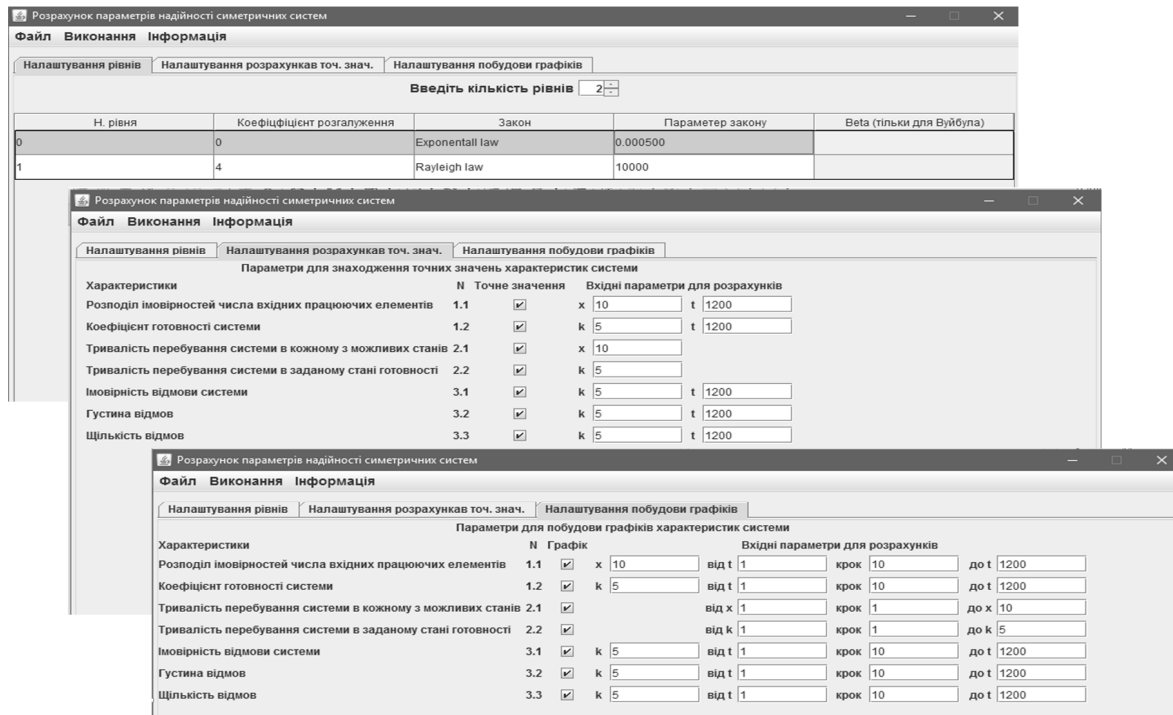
Розрахунок параметрів надійності симетричних систем
Файл Виконання Інформація
Налаштування рівнів | Налаштування розрахункав точ. знач. | Налаштування побудови графіків
Введіть кількість рівнів 2

| Н. рівня | Коефіцфіцієнт розгалуження | Закон | Параметер закону | Beta (тільки для Вуйбула) |
|---|---|---|---|---|
| 0 | 0 | Exponentall law | 0.000500 | |
| 1 | 4 | Rayleigh law | 10000 | |

Розрахунок параметрів надійності симетричних систем
Файл Виконання Інформація
Налаштування рівнів | Налаштування розрахункав точ. знач. | Налаштування побудови графіків
Параметри для знаходження точних значень характеристик системи

| Характеристики | N | Точне значення | Вхідні параметри для розрахунків | |
|---|---|---|---|---|
| Розподіл імовірностей числа вхідних працюючих елементів | 1.1 | ✔ | x 10 | t 1200 |
| Коефіцієнт готовності системи | 1.2 | ✔ | k 5 | t 1200 |
| Тривалість перебування системи в кожному з можливих станів | 2.1 | ✔ | x 10 | |
| Тривалість перебування системи в заданому стані готовності | 2.2 | ✔ | k 5 | |
| Імовірність відмови системи | 3.1 | ✔ | k 5 | t 1200 |
| Густина відмов | 3.2 | ✔ | k 5 | t 1200 |
| Щільність відмов | 3.3 | ✔ | k 5 | t 1200 |

Розрахунок параметрів надійності симетричних систем
Файл Виконання Інформація
Налаштування рівнів | Налаштування розрахункав точ. знач. | Налаштування побудови графіків
Параметри для побудови графіків характеристик системи

| Характеристики | N | Графік | | Вхідні параметри для розрахунків | | |
|---|---|---|---|---|---|---|
| Розподіл імовірностей числа вхідних працюючих елементів | 1.1 | ✔ | x 10 | від t 1 | крок 10 | до t 1200 |
| Коефіцієнт готовності системи | 1.2 | ✔ | k 5 | від t 1 | крок 10 | до t 1200 |
| Тривалість перебування системи в кожному з можливих станів | 2.1 | ✔ | | від x 1 | крок 1 | до x 10 |
| Тривалість перебування системи в заданому стані готовності | 2.2 | ✔ | | від k 1 | крок 1 | до k 5 |
| Імовірність відмови системи | 3.1 | ✔ | k 5 | від t 1 | крок 10 | до t 1200 |
| Густина відмов | 3.2 | ✔ | k 5 | від t 1 | крок 10 | до t 1200 |
| Щільність відмов | 3.3 | ✔ | k 5 | від t 1 | крок 10 | до t 1200 |